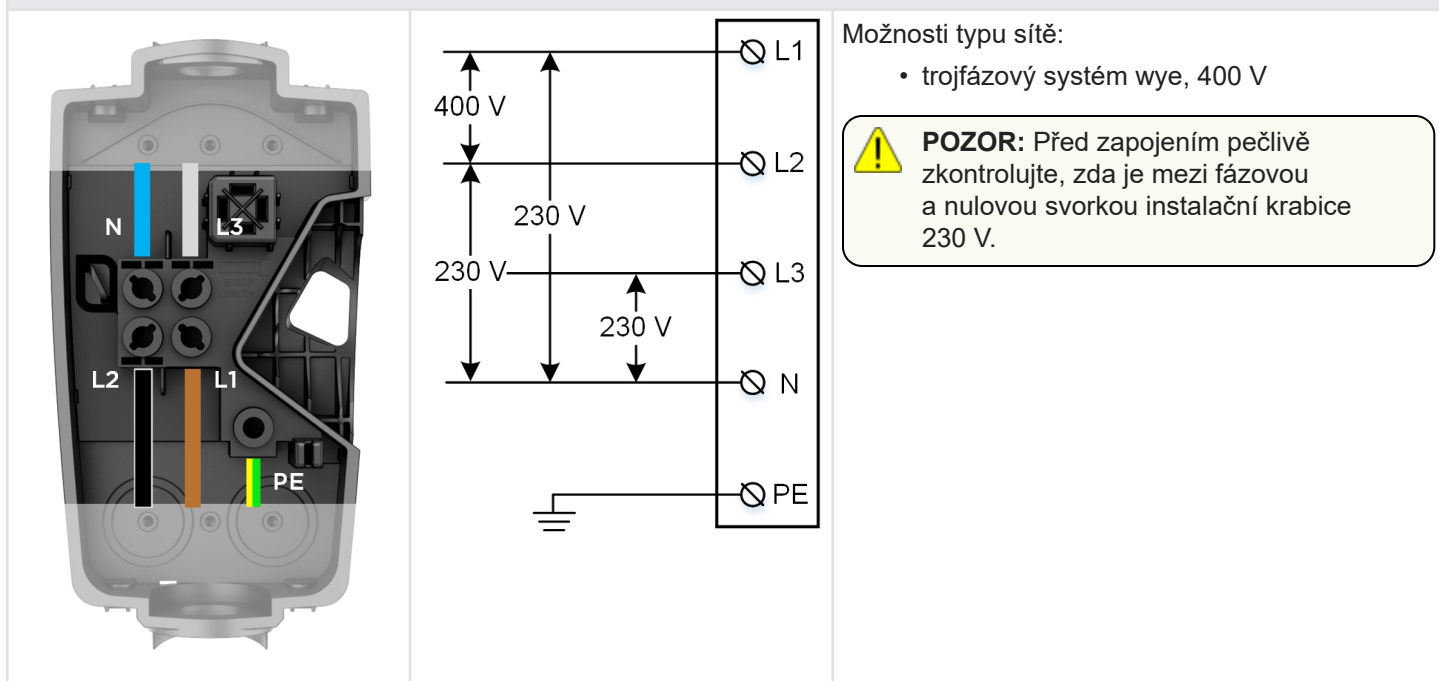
N
L3
L2
L1
PE

400 V
230 V
230 V
230 V
L1
L2
L3
N
PE

Možnosti typu sítě:

• trojfázový systém wye, 400 V

**POZOR:** Před zapojením pečlivě zkontrolujte, zda je mezi fázovou a nulovou svorkou instalační krabice 230 V.